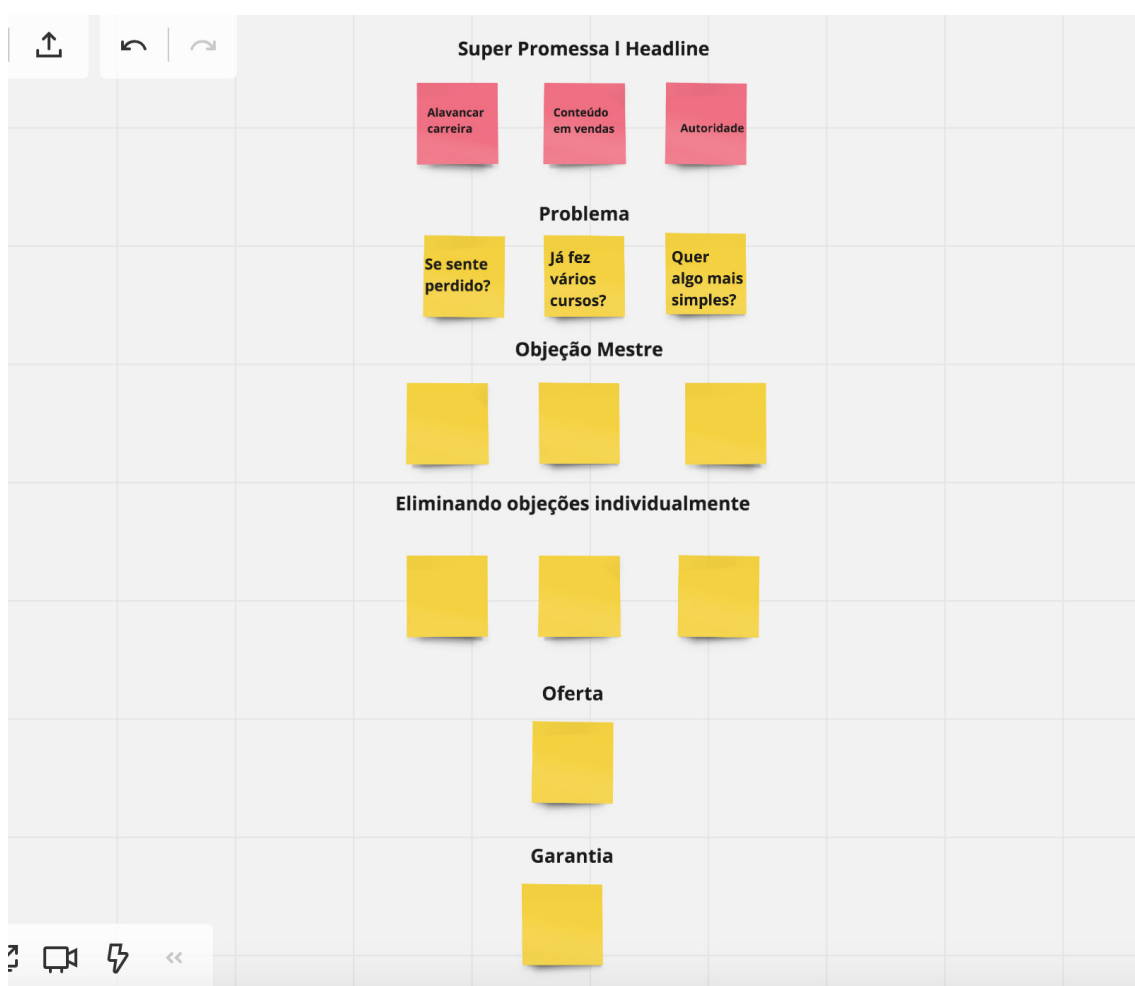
Super Promessa l Headline

Alavancar carreira

Conteúdo em vendas

Autoridade

Problema

Se sente perdido?

Já fez vários cursos?

Quer algo mais simples?

Objeção Mestre

Eliminando objeções individualmente

Oferta

Garantia